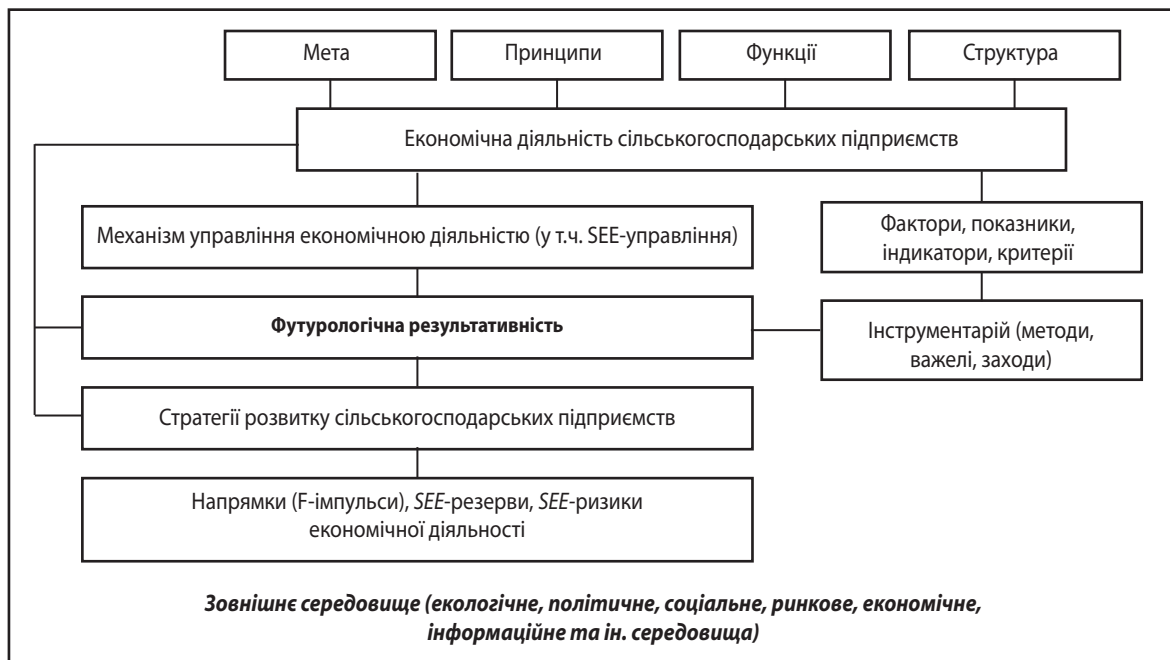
Мета

Принципи

Функції

Структура

Економічна діяльність сільськогосподарських підприємств

Механізм управління економічною діяльністю (у т.ч. SEE-управління)

Фактори, показники, індикатори, критерії

Футурологічна результативність

Інструментарій (методи, важелі, заходи)

Стратегії розвитку сільськогосподарських підприємств

Напрямки (F-імпульси), *SEE*-резерви, *SEE*-ризики економічної діяльності

***Зовнішнє середовище (екологічне, політичне, соціальне, ринкове, економічне, інформаційне та ін. середовища)***